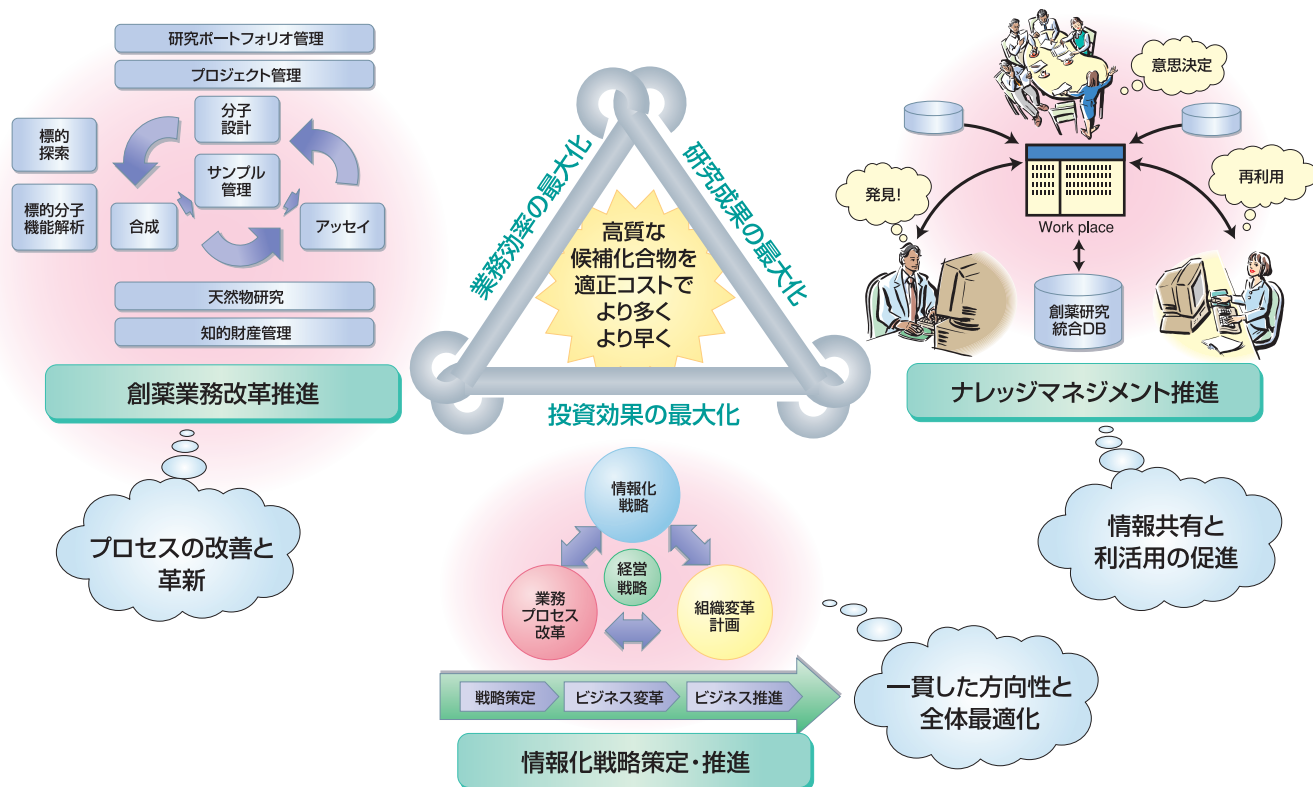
研究ポートフォリオ管理

プロジェクト管理

標的探索

標的分子機能解析

分子設計

サンプル管理

合成

アッセイ

天然物研究

知的財産管理

創薬業務改革推進

プロセスの改善と革新

業務効率の最大化

研究成果の最大化

高質な候補化合物を適正コストでより多くより早く

投資効果の最大化

意思決定

発見!

再利用

Work place

創薬研究統合DB

ナレッジマネジメント推進

情報共有と利活用の促進

情報化戦略

経営戦略

業務プロセス改革

組織変革計画

戦略策定

ビジネス変革

ビジネス推進

情報化戦略策定・推進

一貫した方向性と全体最適化